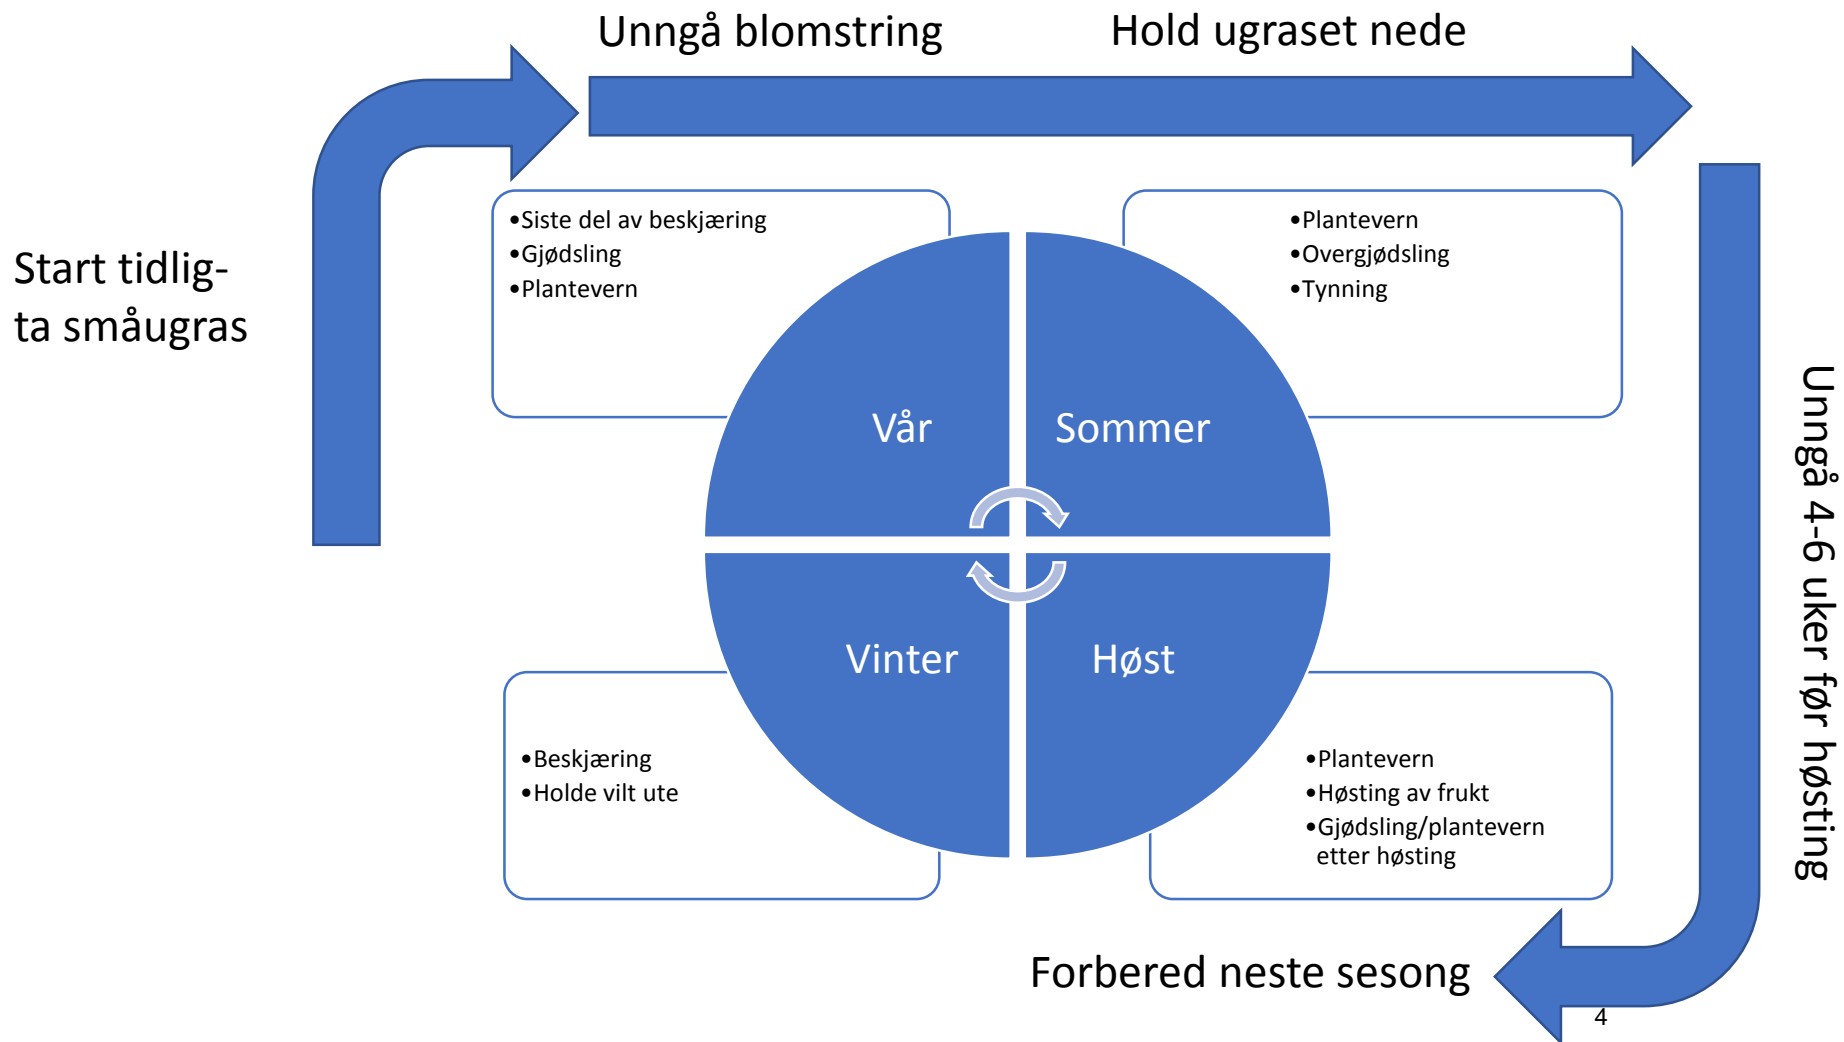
Unngå blomstring

Hold ugraset nede

Start tidlig- ta småugras

•Siste del av beskjæring
•Gjødsling
•Plantevern

•Plantevern
•Overgjødsling
•Tynning

Vår

Sommer

Vinter

Høst

Unngå 4-6 uker før høsting

•Beskjæring
•Holde vilt ute

•Plantevern
•Høsting av frukt
•Gjødsling/plantevern etter høsting

Forbered neste sesong

4